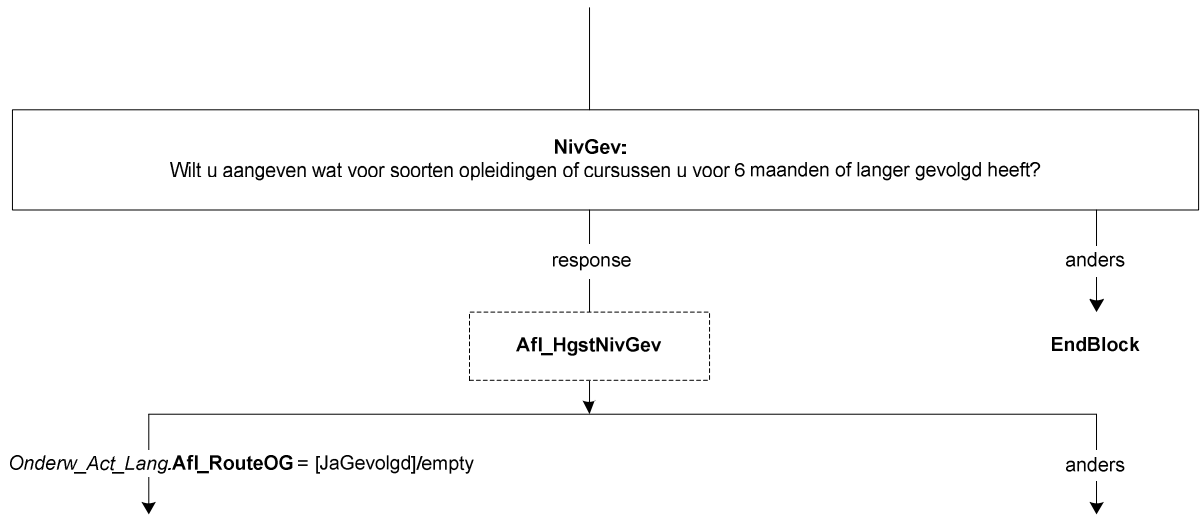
NivGev:
Wilt u aangeven wat voor soorten opleidingen of cursussen u voor 6 maanden of langer gevolgd heeft?

response

anders

Afl_HgstNivGev

EndBlock

Onderw_Act_Lang.Afl_RouteOG = [JaGevolgd]/empty

anders